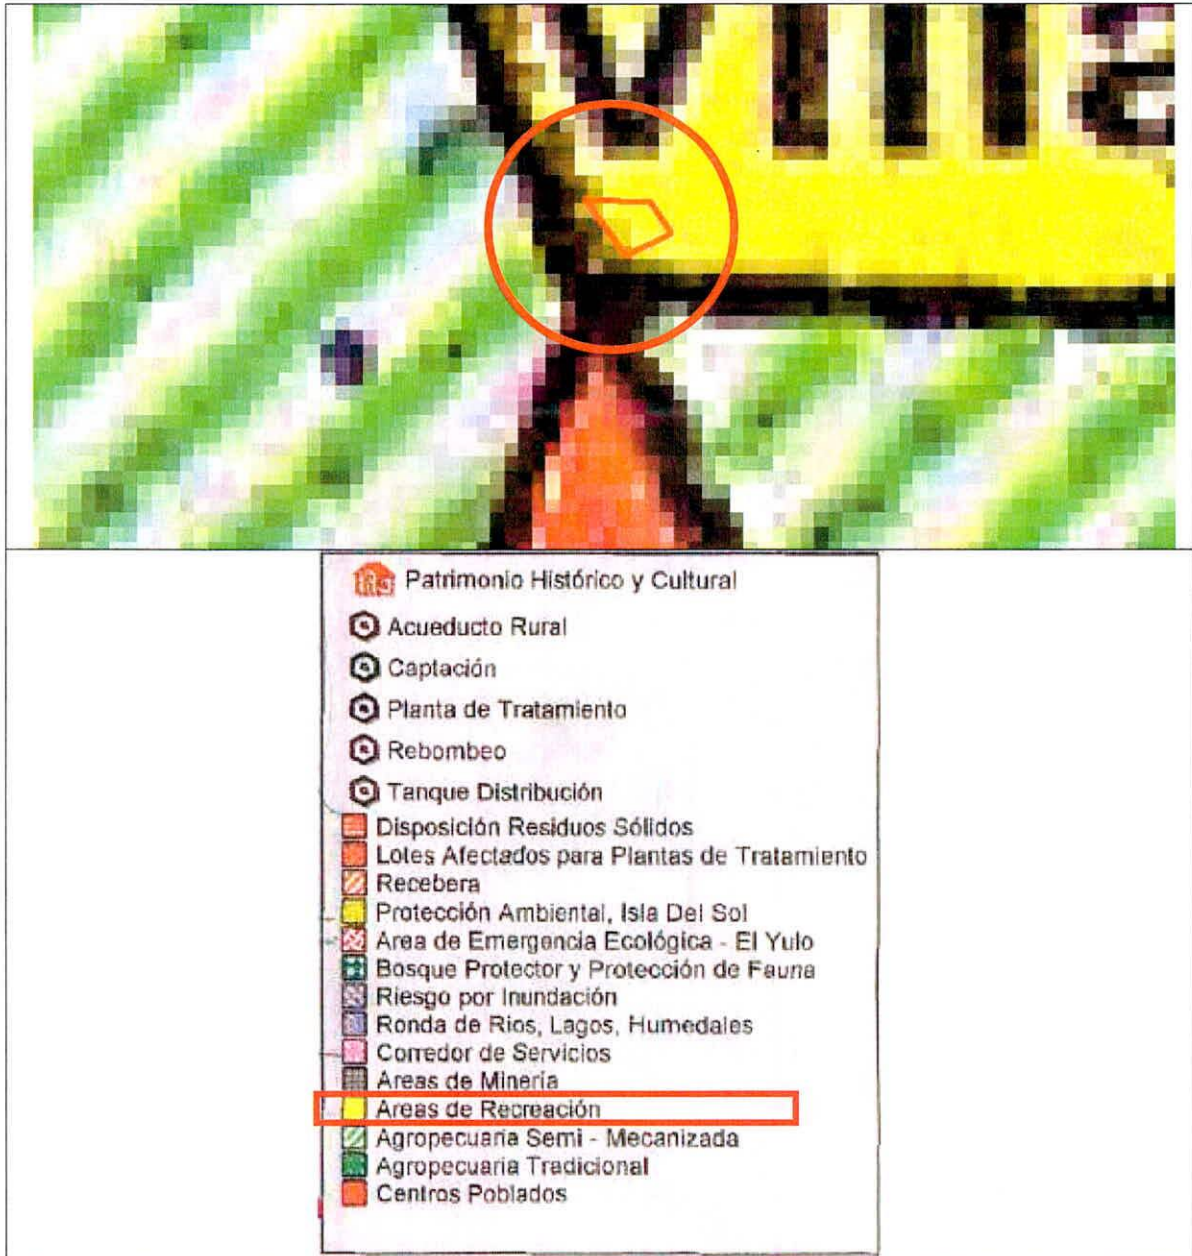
Patrimonio Histórico y Cultural
Acueducto Rural
Captación
Planta de Tratamiento
Rebombeo
Tanque Distribución
Disposición Residuos Sólidos
Lotes Afectados para Plantas de Tratamiento
Recebera
Protección Ambiental, Isla Del Sol
Area de Emergencia Ecológica - El Yulo
Bosque Protector y Protección de Fauna
Riesgo por Inundación
Ronda de Rios, Lagos, Humedales
Corredor de Servicios
Areas de Minería
Areas de Recreación
Agropecuaria Semi - Mecanizada
Agropecuaria Tradicional
Centros Poblados